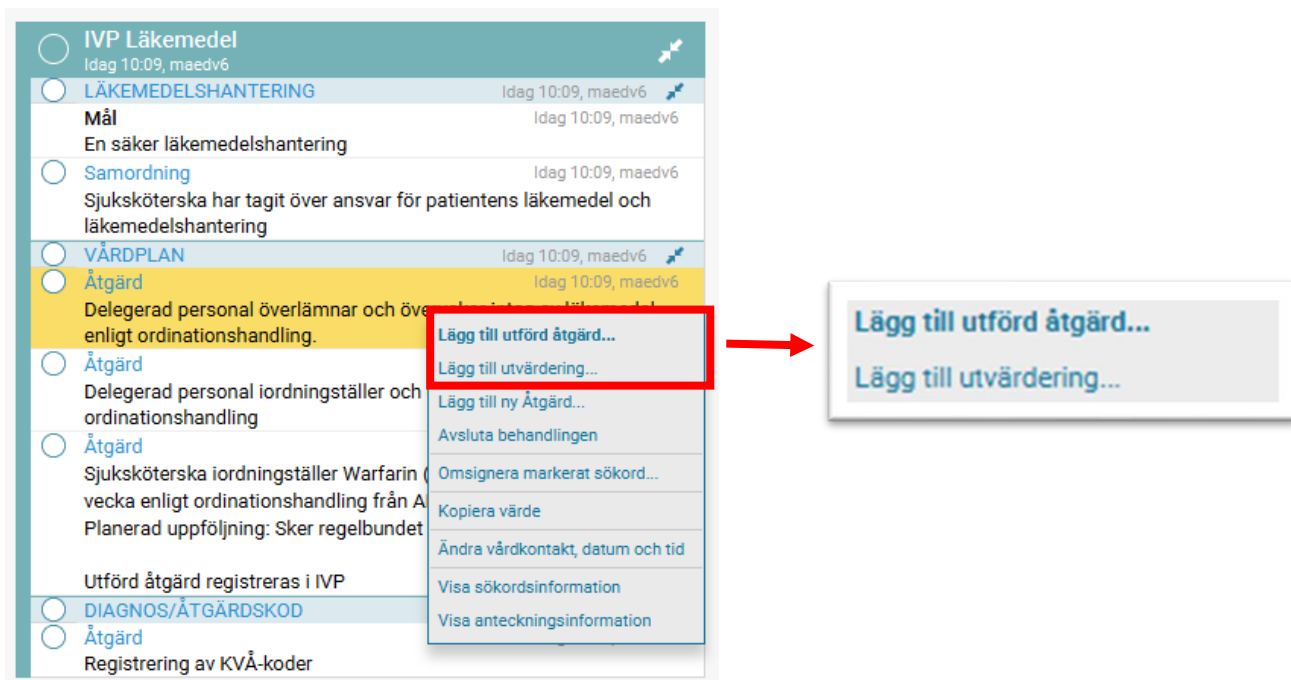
IVP Läkemedel
Idag 10:09, maedv6

LÄKEMEDELSHANTERING Idag 10:09, maedv6

Mål Idag 10:09, maedv6
En säker läkemedelshantering

Samordning Idag 10:09, maedv6
Sjuksköterska har tagit över ansvar för patientens läkemedel och läkemedelshantering

VÅRDPLAN Idag 10:09, maedv6

Åtgärd Idag 10:09, maedv6
Delegerad personal överlämnar och öve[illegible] enligt ordinationshandling.

Åtgärd
Delegerad personal iordningställer och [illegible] ordinationshandling

Åtgärd
Sjuksköterska iordningställer Warfarin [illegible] vecka enligt ordinationshandling från A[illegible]
Planerad uppföljning: Sker regelbundet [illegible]

Utförd åtgärd registreras i IVP

DIAGNOS/ÅTGÄRDSKOD

Åtgärd
Registrering av KVÅ-koder

Lägg till utförd åtgärd...
Lägg till utvärdering...
Lägg till ny Åtgärd...
Avsluta behandlingen
Omsignera markerat sökord...
Kopiera värde
Ändra vårdkontakt, datum och tid
Visa sökordsinformation
Visa anteckningsinformation

Lägg till utförd åtgärd...
Lägg till utvärdering...